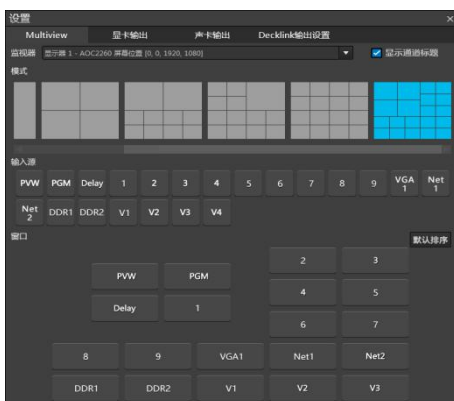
设置

Multiview　显卡输出　声卡输出　Decklink输出设置

监视器　显示器 1 - AOC2260 屏幕位置 [0, 0, 1920, 1080]　显示通道标题

模式

输入源

PVW　PGM　Delay　1　2　3　4　5　6　7　8　9　VGA 1　Net 1

Net 2　DDR1　DDR2　V1　V2　V3　V4

窗口

默认排序

2　3

PVW　PGM

4　5

Delay　1

6　7

8　9　VGA1　Net1　Net2

DDR1　DDR2　V1　V2　V3